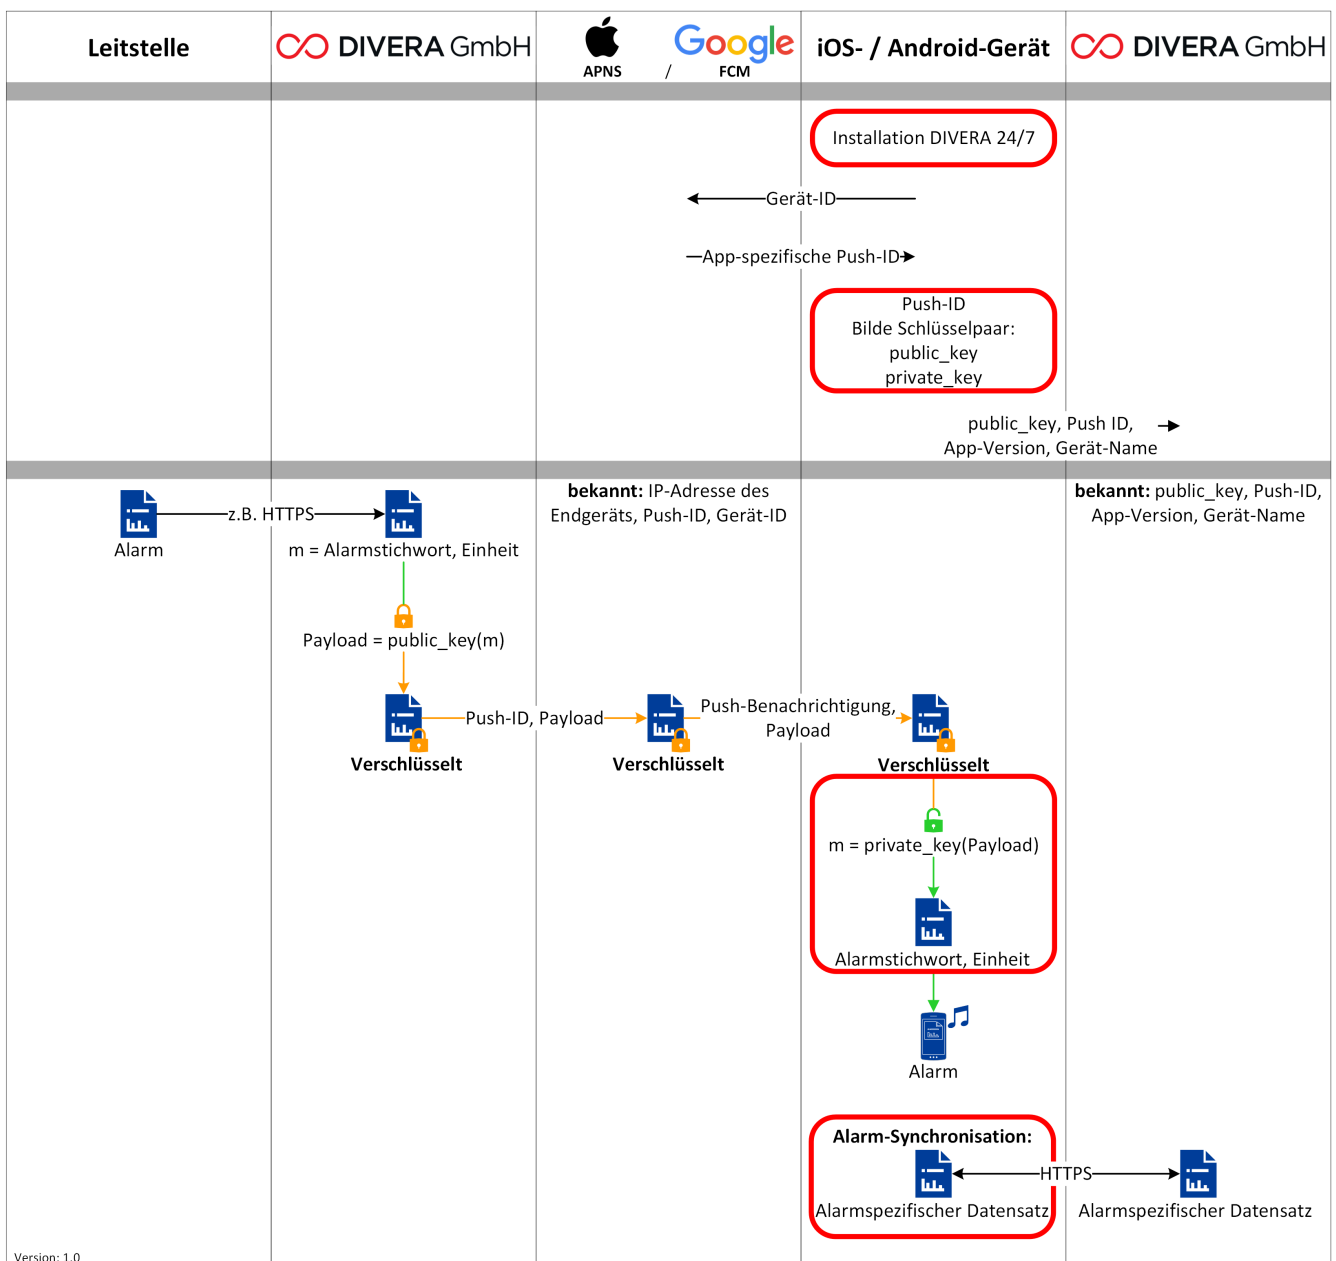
Leitstelle

DIVERA GmbH

APNS / Google FCM

iOS- / Android-Gerät

DIVERA GmbH

Installation DIVERA 24/7

Gerät-ID

App-spezifische Push-ID

Push-ID
Bilde Schlüsselpaar:
public_key
private_key

public_key, Push ID,
App-Version, Gerät-Name

Alarm

z.B. HTTPS

m = Alarmstichwort, Einheit

**bekannt:** IP-Adresse des Endgeräts, Push-ID, Gerät-ID

**bekannt:** public_key, Push-ID, App-Version, Gerät-Name

Payload = public_key(m)

Push-ID, Payload

Verschlüsselt

Verschlüsselt

Push-Benachrichtigung, Payload

Verschlüsselt

m = private_key(Payload)

Alarmstichwort, Einheit

Alarm

Alarm-Synchronisation:

HTTPS

Alarmspezifischer Datensatz

Alarmspezifischer Datensatz

Version: 1.0